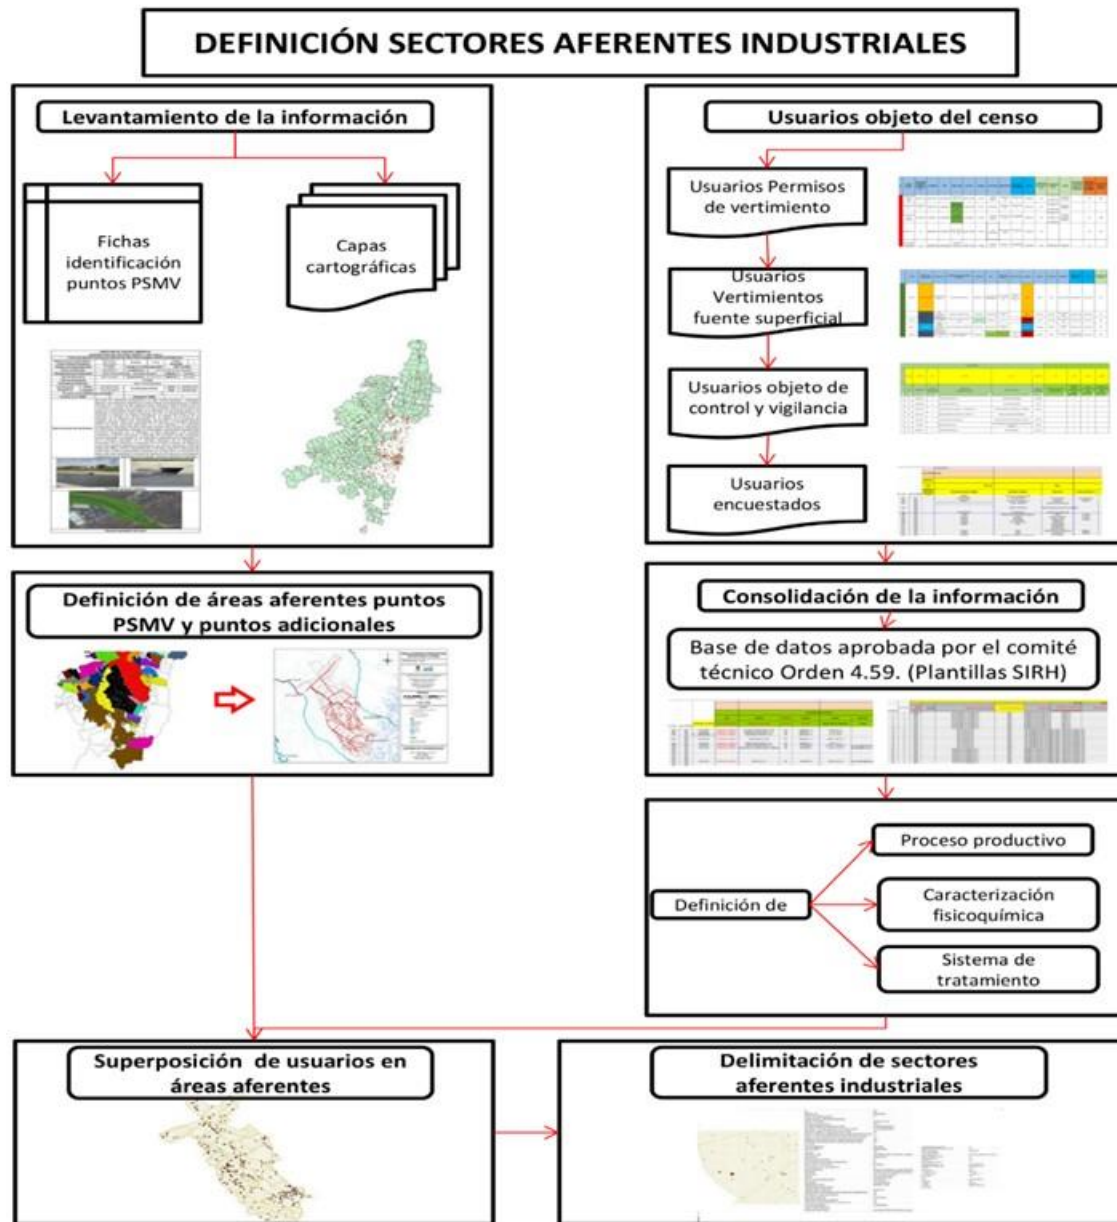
DEFINICIÓN SECTORES AFERENTES INDUSTRIALES

Levantamiento de la información

Fichas identificación puntos PSMV

Capas cartográficas

Usuarios objeto del censo

Usuarios Permisos de vertimiento

Usuarios Vertimientos fuente superficial

Usuarios objeto de control y vigilancia

Usuarios encuestados

Definición de áreas aferentes puntos PSMV y puntos adicionales

Consolidación de la información

Base de datos aprobada por el comité técnico Orden 4.59. (Plantillas SIRH)

Definición de

Proceso productivo

Caracterización fisicoquímica

Sistema de tratamiento

Superposición de usuarios en áreas aferentes

Delimitación de sectores aferentes industriales